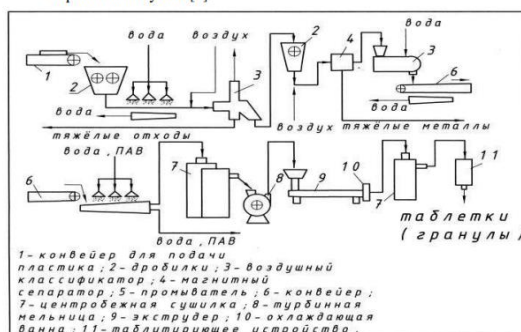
вода
воздух
вода
1
2
3
2
4
3
6
вода
вода
тяжёлые отходы
воздух
тяжёлые металлы
вода, ПАВ
6
7
8
9
10
7
11
вода, ПАВ
таблетки (гранулы)

1 - конвейер для подачи пластика; 2 - дробилки; 3 - воздушный классификатор; 4 - магнитный сепаратор; 5 - промыватель; 6 - конвейер; 7 - центробежная сушилка; 8 - турбинная мельница; 9 - экструдер; 10 - охлаждающая ванна; 11 - таблитирующее устройство.